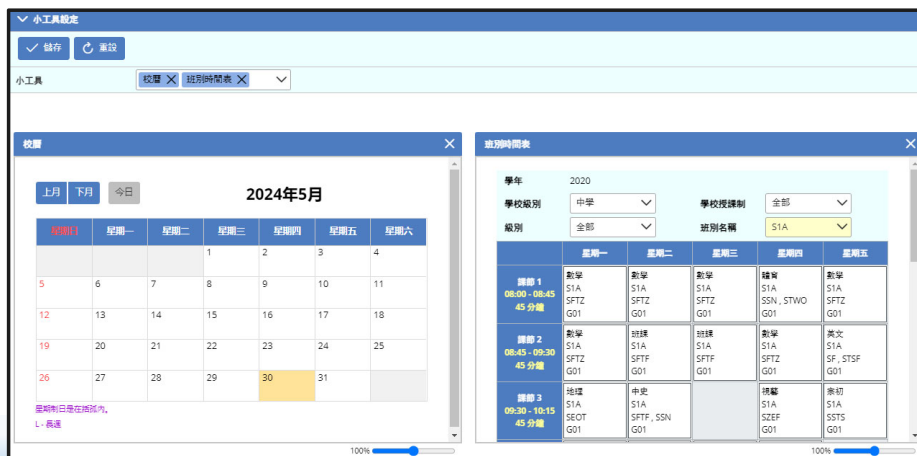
小工具設定

儲存 重設

小工具 校曆 班別時間表

校曆

上月 下月 今日

2024年5月

| 星期日 | 星期一 | 星期二 | 星期三 | 星期四 | 星期五 | 星期六 |
|---|---|---|---|---|---|---|
| | | | 1 | 2 | 3 | 4 |
| 5 | 6 | 7 | 8 | 9 | 10 | 11 |
| 12 | 13 | 14 | 15 | 16 | 17 | 18 |
| 19 | 20 | 21 | 22 | 23 | 24 | 25 |
| 26 | 27 | 28 | 29 | 30 | 31 | |

星期制日是在括弧內。
L - 長週

100%

班別時間表

學年 2020
學校級別 中學
學校授課制 全部
級別 全部
班別名稱 S1A

| | 星期一 | 星期二 | 星期三 | 星期四 | 星期五 |
|---|---|---|---|---|---|
| 課節 1 08:00 - 08:45 45 分鐘 | 數學 S1A SFTZ G01 | 數學 S1A SFTZ G01 | 數學 S1A SFTZ G01 | 體育 S1A SSN , STWO G01 | 數學 S1A SFTZ G01 |
| 課節 2 08:45 - 09:30 45 分鐘 | 數學 S1A SFTZ G01 | 班課 S1A SFTF G01 | 班課 S1A SFTF G01 | 數學 S1A SFTZ G01 | 英文 S1A SF , STSF G01 |
| 課節 3 09:30 - 10:15 45 分鐘 | 地理 S1A SEOT G01 | 中史 S1A SFTF , SSN G01 | | 視藝 S1A SZEF G01 | 宗教 S1A SSTS G01 |

100%